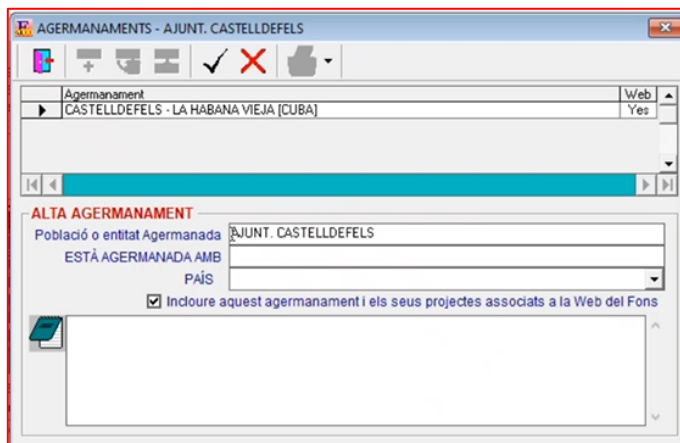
AGERMANAMENTS - AJUNT. CASTELLDEFELS

| Agermanament | Web |
|---|---|
| CASTELLDEFELS - LA HABANA VIEJA [CUBA] | Yes |

ALTA AGERMANAMENT

Població o entitat Agermanada AJUNT. CASTELLDEFELS

ESTÀ AGERMANADA AMB

PAÍS

Incloure aquest agermanament i els seus projectes associats a la Web del Fons